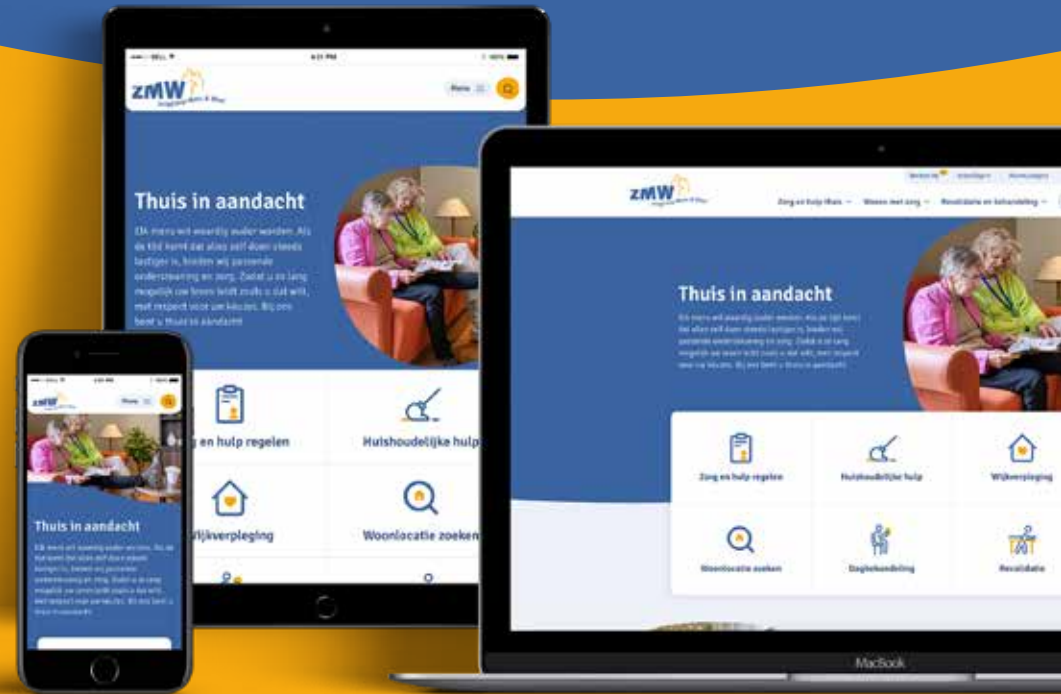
zMW

Menu

Thuis in aandacht

Elk mens wil waardig ouder worden. Als de tijd komt dat alles zelf doen steeds lastiger is, bieden wij passende ondersteuning en zorg. Zodat u zo lang mogelijk uw leven leidt zoals u dat wilt, met respect voor uw keuzes. Bij ons bent u thuis in aandacht.

Zorg en hulp regelen

Huishoudelijke hulp

Wijkverpleging

Woonlocatie zoeken

zMW

Zorg en hulp thuis

Wonen met zorg

Revalidatie en behandeling

Thuis in aandacht

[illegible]

Zorg en hulp regelen

Huishoudelijke hulp

Wijkverpleging

Woonlocatie zoeken

Dagbehandeling

Revalidatie

zMW

Menu

Thuis in aandacht

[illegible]

MacBook